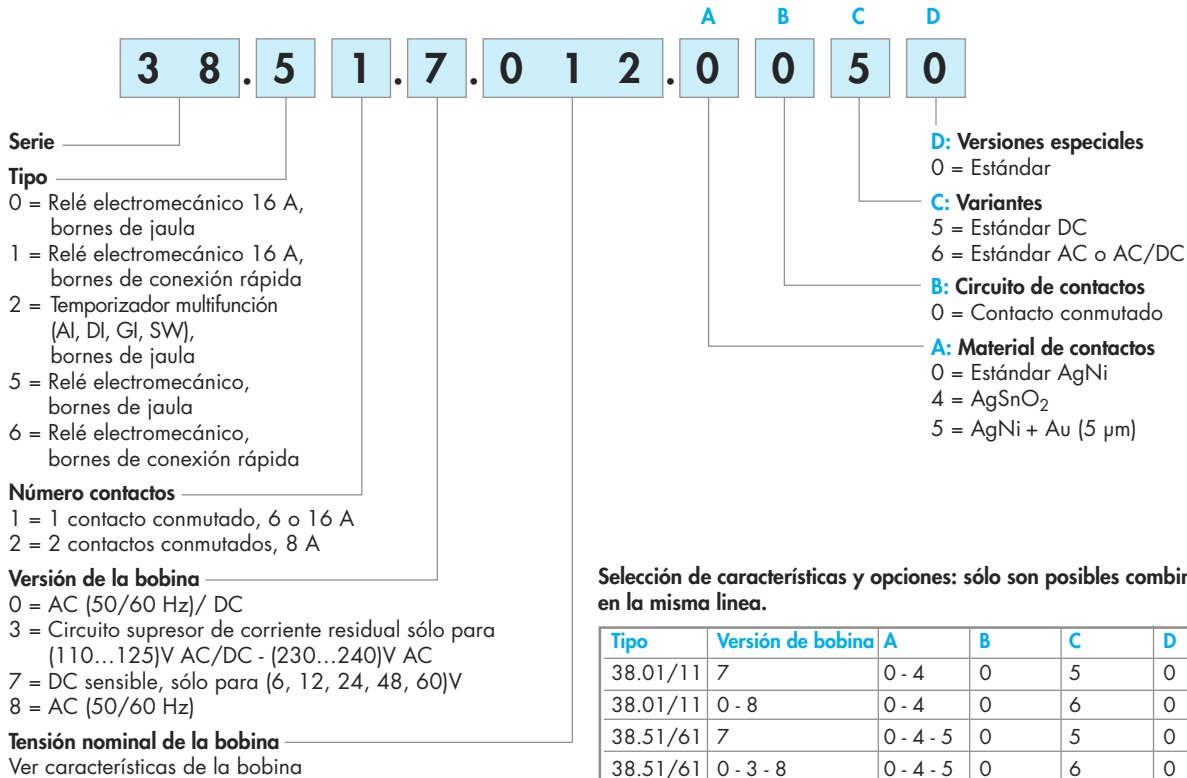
A B C D

3 8 . 5 1 . 7 . 0 1 2 . 0 0 5 0

Serie

Tipo
0 = Relé electromecánico 16 A, bornes de jaula
1 = Relé electromecánico 16 A, bornes de conexión rápida
2 = Temporizador multifunción (AI, DI, GI, SW), bornes de jaula
5 = Relé electromecánico, bornes de jaula
6 = Relé electromecánico, bornes de conexión rápida

Número contactos
1 = 1 contacto conmutado, 6 o 16 A
2 = 2 contactos conmutados, 8 A

Versión de la bobina
0 = AC (50/60 Hz)/ DC
3 = Circuito supresor de corriente residual sólo para (110…125)V AC/DC - (230…240)V AC
7 = DC sensible, sólo para (6, 12, 24, 48, 60)V
8 = AC (50/60 Hz)

Tensión nominal de la bobina
Ver características de la bobina

D: Versiones especiales
0 = Estándar

C: Variantes
5 = Estándar DC
6 = Estándar AC o AC/DC

B: Circuito de contactos
0 = Contacto conmutado

A: Material de contactos
0 = Estándar AgNi
4 = $AgSnO_2$
5 = AgNi + Au (5 μm)

Selección de características y opciones: sólo son posibles combin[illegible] en la misma linea.

| Tipo | Versión de bobina | A | B | C | D |
|---|---|---|---|---|---|
| 38.01/11 | 7 | 0 - 4 | 0 | 5 | 0 |
| 38.01/11 | 0 - 8 | 0 - 4 | 0 | 6 | 0 |
| 38.51/61 | 7 | 0 - 4 - 5 | 0 | 5 | 0 |
| 38.51/61 | 0 - 3 - 8 | 0 - 4 - 5 | 0 | 6 | 0 |